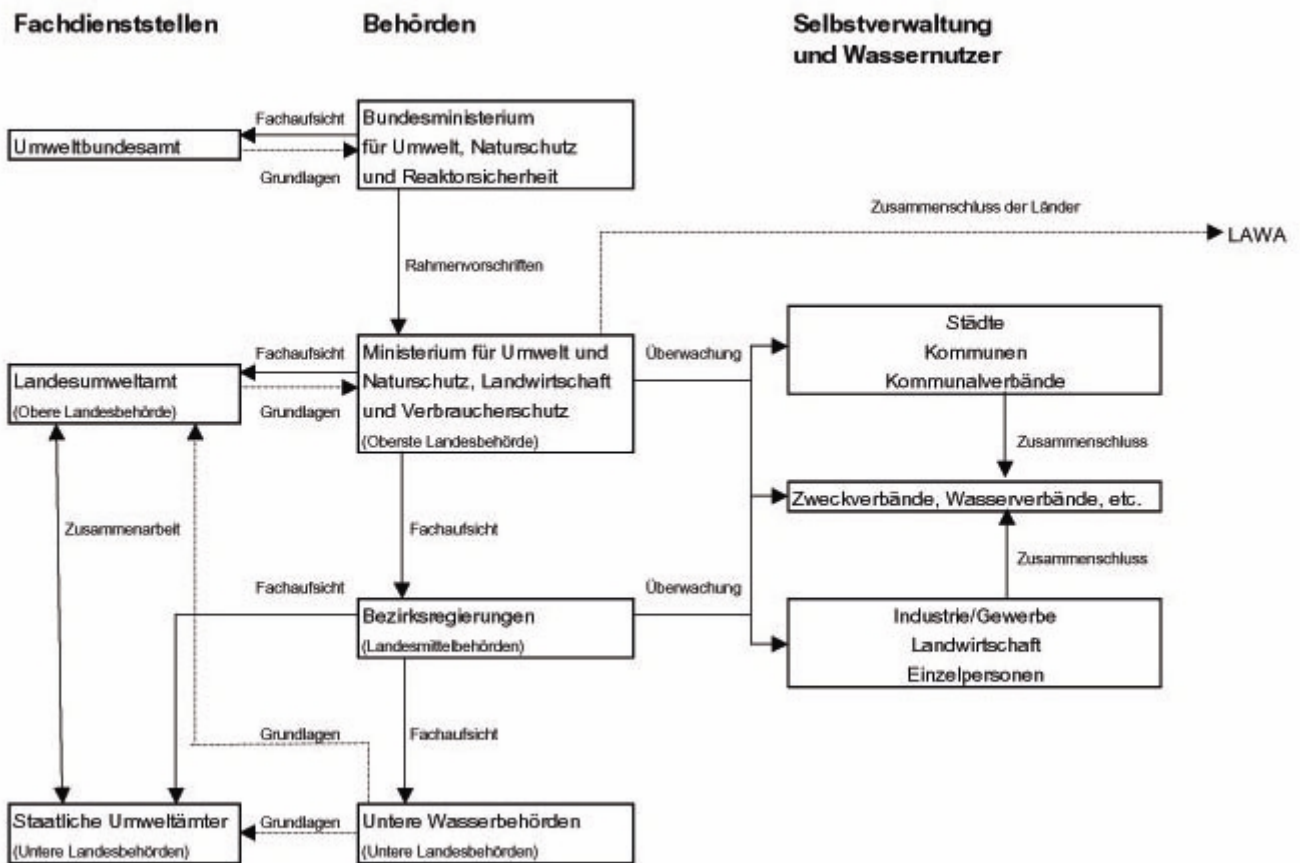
Fachdienststellen

Behörden

Selbstverwaltung und Wassernutzer

Fachaufsicht

Umweltbundesamt

Grundlagen

Bundesministerium für Umwelt, Naturschutz und Reaktorsicherheit

Zusammenschluss der Länder

LAWA

Rahmenvorschriften

Fachaufsicht

Landesumweltamt
(Obere Landesbehörde)

Grundlagen

Ministerium für Umwelt und Naturschutz, Landwirtschaft und Verbraucherschutz
(Oberste Landesbehörde)

Überwachung

Städte
Kommunen
Kommunalverbände

Zusammenschluss

Zusammenarbeit

Fachaufsicht

Zweckverbände, Wasserverbände, etc.

Zusammenschluss

Fachaufsicht

Überwachung

Bezirksregierungen
(Landesmittelbehörden)

Industrie/Gewerbe
Landwirtschaft
Einzelpersonen

Grundlagen

Fachaufsicht

Staatliche Umweltämter
(Untere Landesbehörden)

Grundlagen

Untere Wasserbehörden
(Untere Landesbehörden)